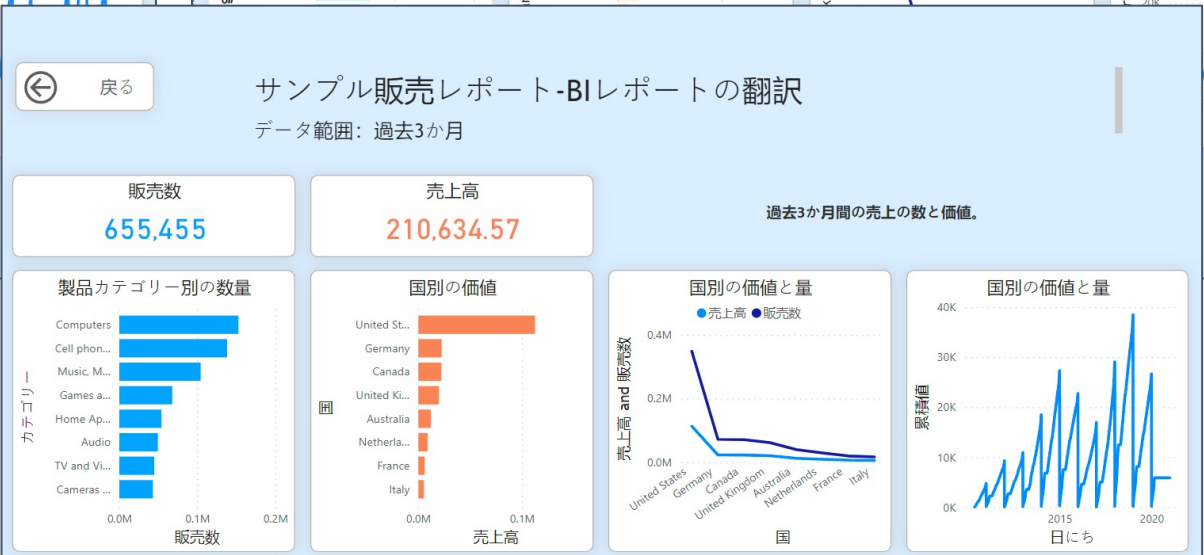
戻る

サンプル販売レポート-BIレポートの翻訳

データ範囲：過去3か月

販売数
655,455

売上高
210,634.57

過去3か月間の売上の数と価値。

製品カテゴリー別の数量

カテゴリー

Computers
Cell phon...
Music, M...
Games a...
Home Ap...
Audio
TV and Vi...
Cameras ...

0.0M 0.1M 0.2M
販売数

国別の価値

国

United St...
Germany
Canada
United Ki...
Australia
Netherla...
France
Italy

0.0M 0.1M
売上高

国別の価値と量

● 売上高 ● 販売数

売上高 and 販売数

0.4M
0.2M
0.0M

United States
Germany
Canada
United Kingdom
Australia
Netherlands
France
Italy

国

国別の価値と量

累積値

40K
30K
20K
10K
0K

2015
2020

日にち